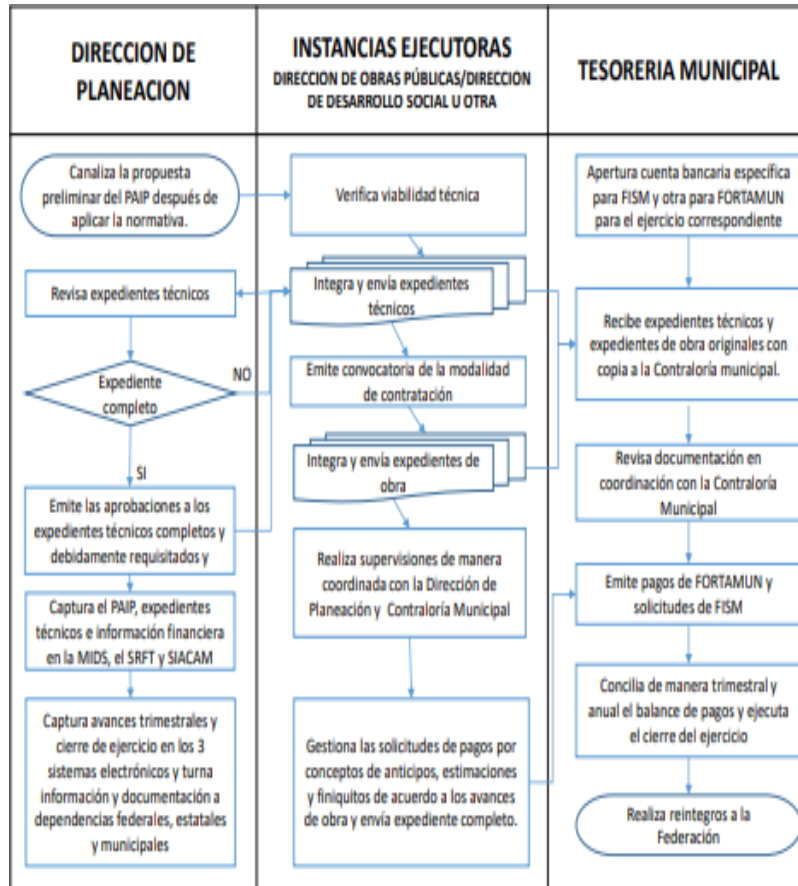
DIRECCION DE PLANEACION

INSTANCIAS EJECUTORAS
DIRECCION DE OBRAS PÚBLICAS/DIRECCION DE DESARROLLO SOCIAL U OTRA

TESORERIA MUNICIPAL

Canaliza la propuesta preliminar del PAIP después de aplicar la normativa.

Revisa expedientes técnicos

Expediente completo

NO

SI

Emite las aprobaciones a los expedientes técnicos completos y debidamente requisitados y

Captura el PAIP, expedientes técnicos e información financiera en la MIDS, el SRFT y SIACAM

Captura avances trimestrales y cierre de ejercicio en los 3 sistemas electrónicos y turna información y documentación a dependencias federales, estatales y municipales

Verifica viabilidad técnica

Integra y envía expedientes técnicos

Emite convocatoria de la modalidad de contratación

Integra y envía expedientes de obra

Realiza supervisiones de manera coordinada con la Dirección de Planeación y Contraloría Municipal

Gestiona las solicitudes de pagos por conceptos de anticipos, estimaciones y finiquitos de acuerdo a los avances de obra y envía expediente completo.

Apertura cuenta bancaria específica para FISM y otra para FORTAMUN para el ejercicio correspondiente

Recibe expedientes técnicos y expedientes de obra originales con copia a la Contraloría municipal.

Revisa documentación en coordinación con la Contraloría Municipal

Emite pagos de FORTAMUN y solicitudes de FISM

Concilia de manera trimestral y anual el balance de pagos y ejecuta el cierre del ejercicio

Realiza reintegros a la Federación